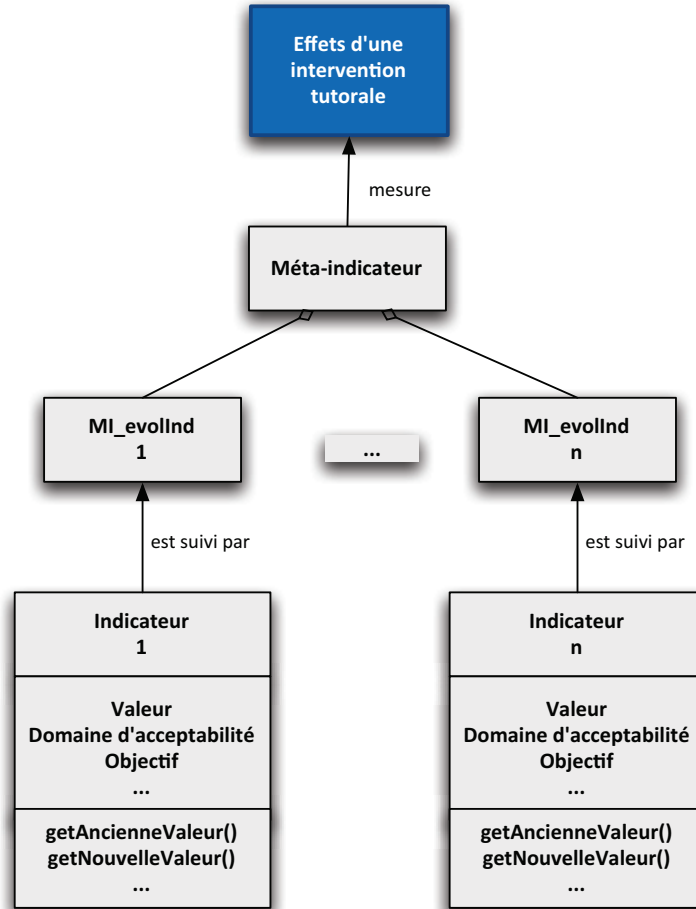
Effets d'une intervention tutorale

mesure

Méta-indicateur

MI_evolInd
1

...

MI_evolInd
n

est suivi par

est suivi par

Indicateur
1

Valeur
Domaine d'acceptabilité
Objectif
...

getAncienneValeur()
getNouvelleValeur()
...

Indicateur
n

Valeur
Domaine d'acceptabilité
Objectif
...

getAncienneValeur()
getNouvelleValeur()
...